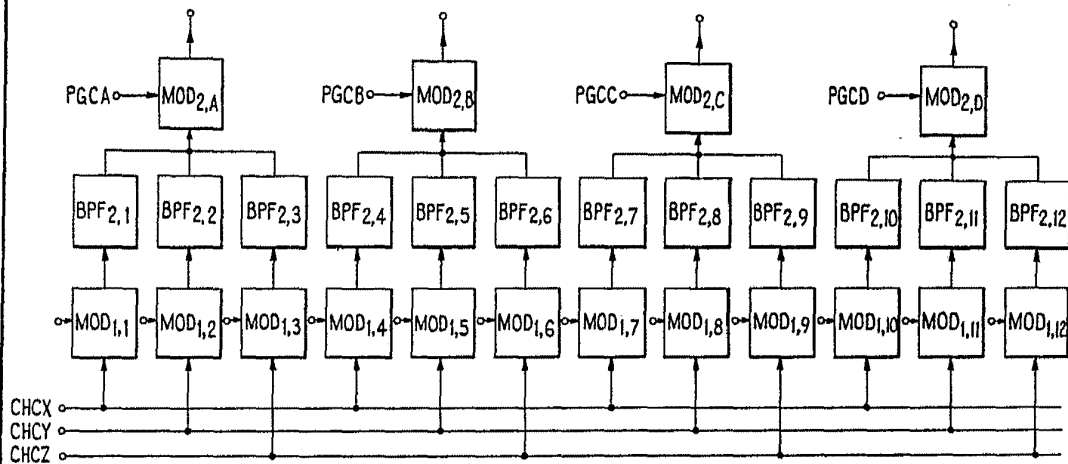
PGCA $MOD_{2,A}$ PGCB $MOD_{2,B}$ PGCC $MOD_{2,C}$ PGCD $MOD_{2,D}$

$BPF_{2,1}$ $BPF_{2,2}$ $BPF_{2,3}$ $BPF_{2,4}$ $BPF_{2,5}$ $BPF_{2,6}$ $BPF_{2,7}$ $BPF_{2,8}$ $BPF_{2,9}$ $BPF_{2,10}$ $BPF_{2,11}$ $BPF_{2,12}$

$MOD_{1,1}$ $MOD_{1,2}$ $MOD_{1,3}$ $MOD_{1,4}$ $MOD_{1,5}$ $MOD_{1,6}$ $MOD_{1,7}$ $MOD_{1,8}$ $MOD_{1,9}$ $MOD_{1,10}$ $MOD_{1,11}$ $MOD_{1,12}$

CHCX
CHCY
CHCZ